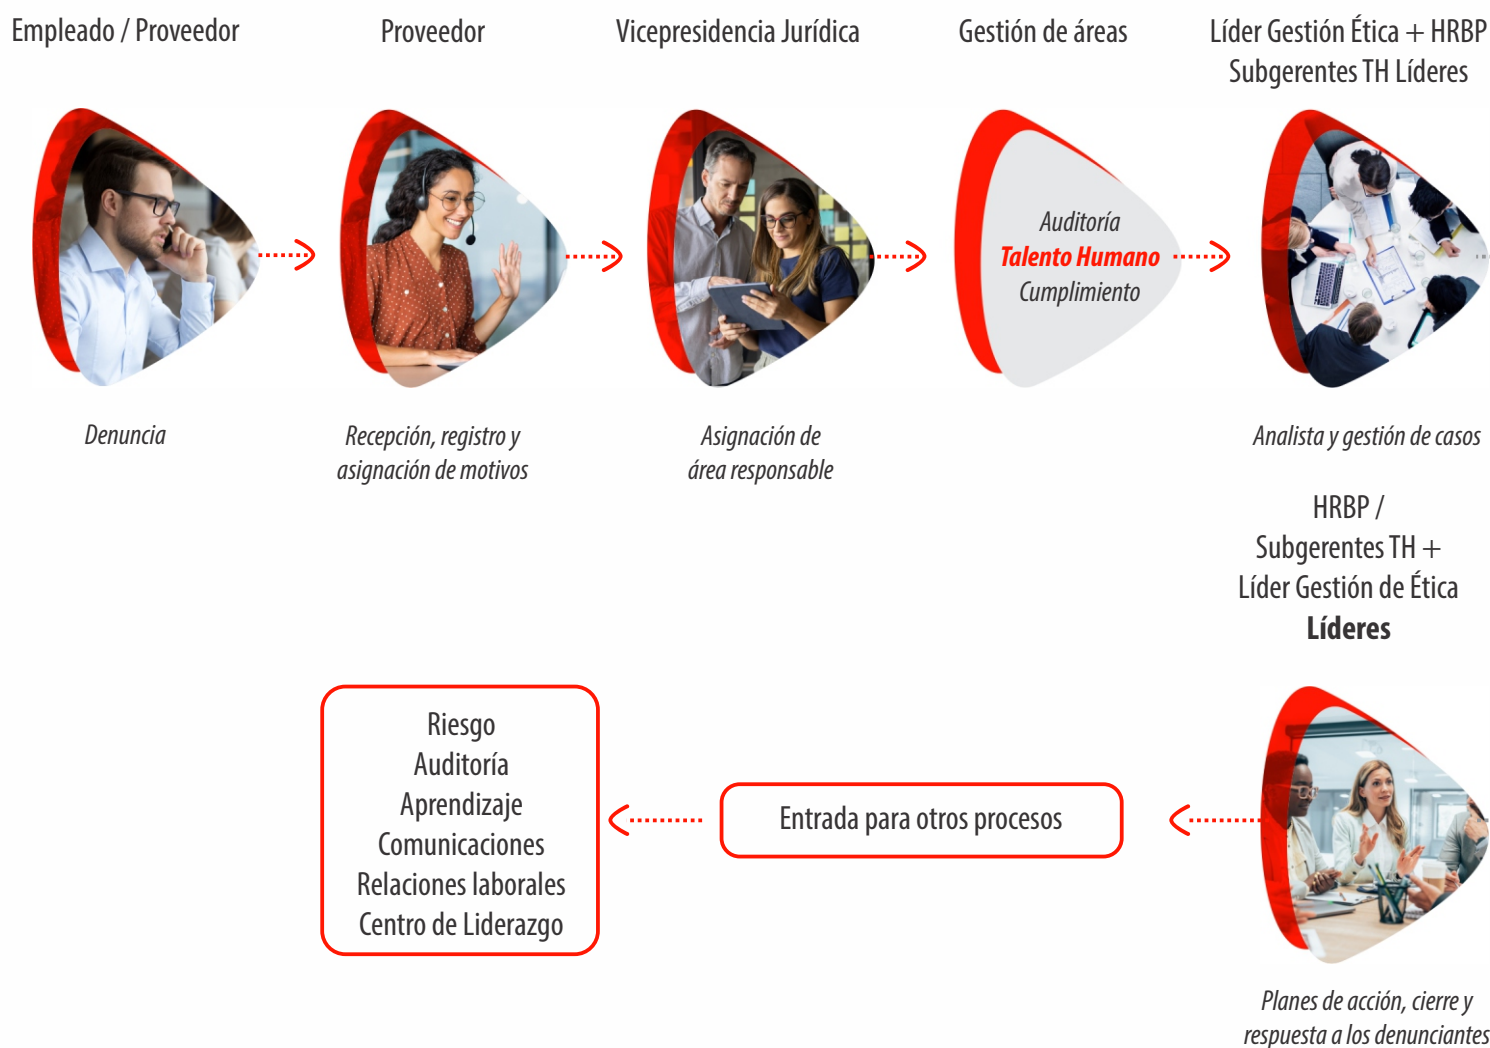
Empleado / Proveedor

Proveedor

Vicepresidencia Jurídica

Gestión de áreas

Líder Gestión Ética + HRBP
Subgerentes TH Líderes

Auditoría
Talento Humano
Cumplimiento

Denuncia

Recepción, registro y asignación de motivos

Asignación de área responsable

Analista y gestión de casos

HRBP /
Subgerentes TH +
Líder Gestión de Ética
Líderes

Riesgo
Auditoría
Aprendizaje
Comunicaciones
Relaciones laborales
Centro de Liderazgo

Entrada para otros procesos

Planes de acción, cierre y respuesta a los denunciantes